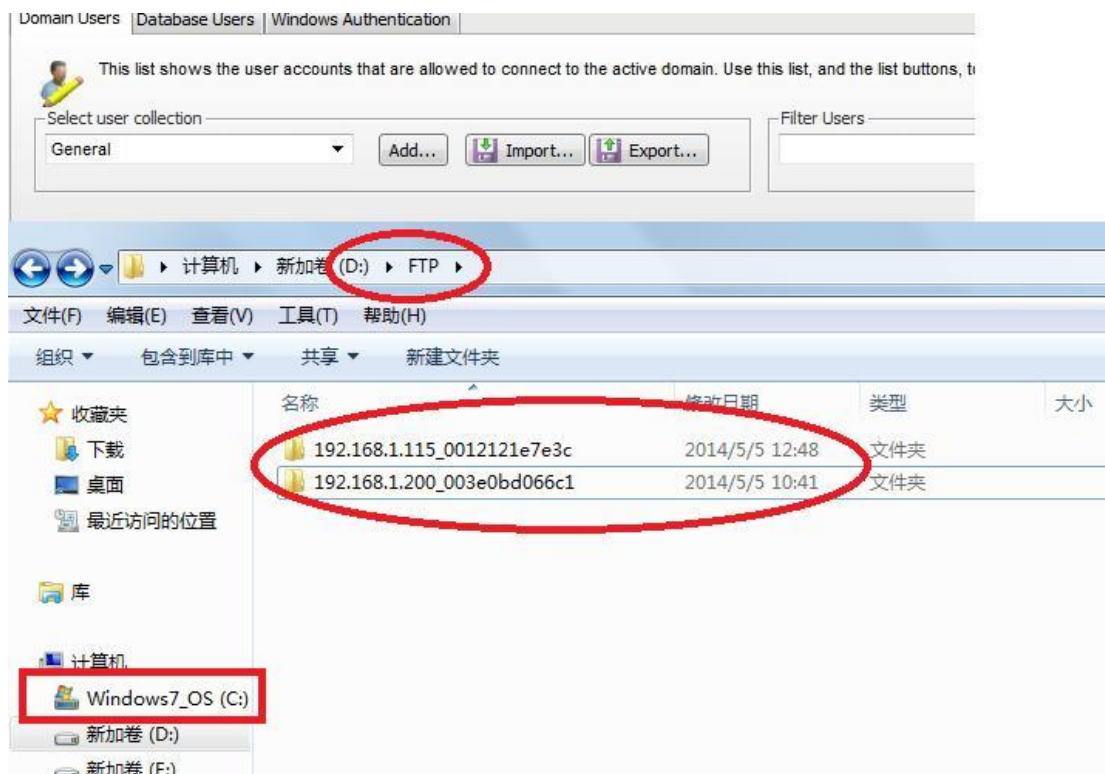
Domain Users | Database Users | Windows Authentication

This list shows the user accounts that are allowed to connect to the active domain. Use this list, and the list buttons, t

Select user collection
General
Add...
Import...
Export...
Filter Users

计算机 ▸ 新加卷 (D:) ▸ FTP ▸

文件(F) 编辑(E) 查看(V) 工具(T) 帮助(H)

组织 ▾ 包含到库中 ▾ 共享 ▾ 新建文件夹

| 名称 | 修改日期 | 类型 | 大小 |
|---|---|---|---|
| 192.168.1.115_0012121e7e3c | 2014/5/5 12:48 | 文件夹 | |
| 192.168.1.200_003e0bd066c1 | 2014/5/5 10:41 | 文件夹 | |

收藏夹
下载
桌面
最近访问的位置

库

计算机
Windows7_OS (C:)
新加卷 (D:)
新加卷 (E:)